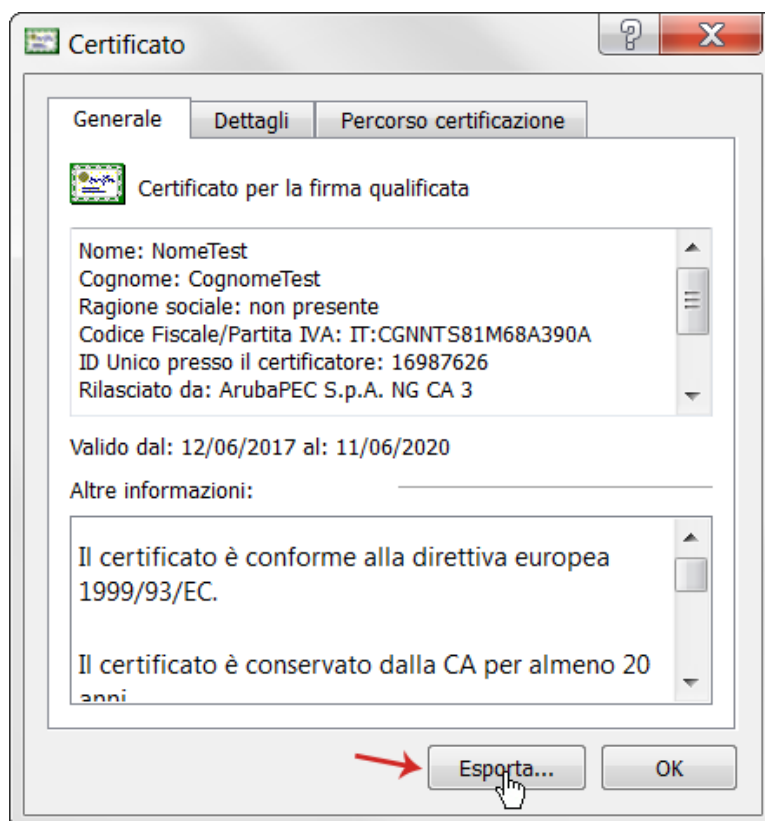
Certificato

?

X

Generale

Dettagli

Percorso certificazione

Certificato per la firma qualificata

Nome: NomeTest
Cognome: CognomeTest
Ragione sociale: non presente
Codice Fiscale/Partita IVA: IT:CGNNTS81M68A390A
ID Unico presso il certificatore: 16987626
Rilasciato da: ArubaPEC S.p.A. NG CA 3

Valido dal: 12/06/2017 al: 11/06/2020

Altre informazioni:

Il certificato è conforme alla direttiva europea 1999/93/EC.

Il certificato è conservato dalla CA per almeno 20 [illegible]

Esporta...

OK